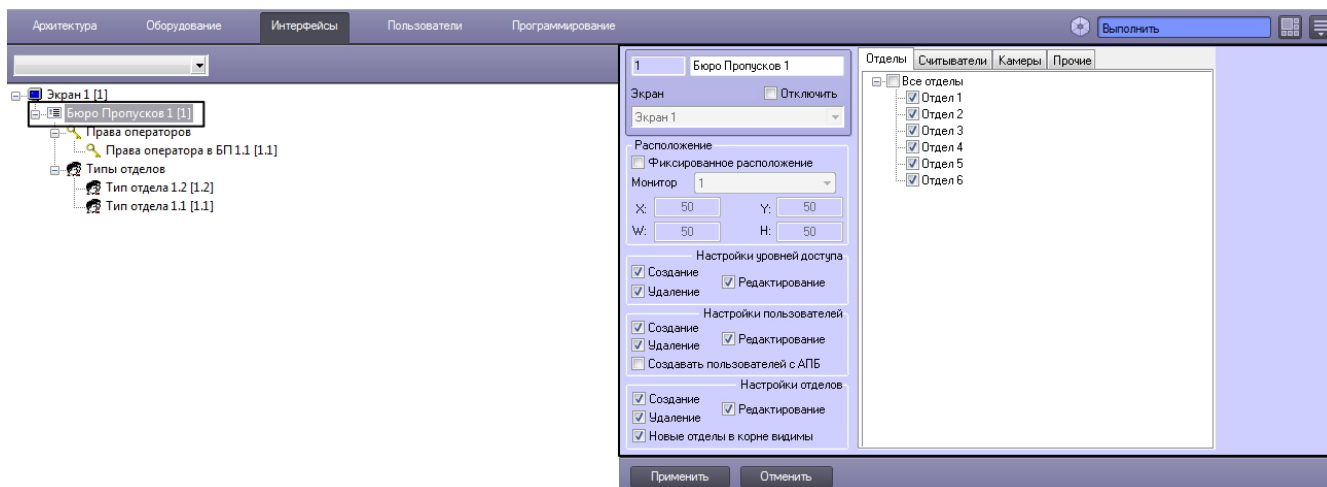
Архитектура Оборудование Интерфейсы Пользователи Программирование

Выполнить

Экран 1 [1]
Бюро Пропусков 1 [1]
Права операторов
Права оператора в БП 1.1 [1.1]
Типы отделов
Тип отдела 1.2 [1.2]
Тип отдела 1.1 [1.1]

1
Бюро Пропусков 1
Экран
Отключить
Экран 1
Расположение
Фиксированное расположение
Монитор 1
X: 50 Y: 50
W: 50 H: 50
Настройки уровней доступа
Создание
Удаление
Редактирование
Настройки пользователей
Создание
Удаление
Редактирование
Создавать пользователей с АПБ
Настройки отделов
Создание
Удаление
Редактирование
Новые отделы в корне видимы

Отделы Считыватели Камеры Прочие
Все отделы
Отдел 1
Отдел 2
Отдел 3
Отдел 4
Отдел 5
Отдел 6

Применить Отменить